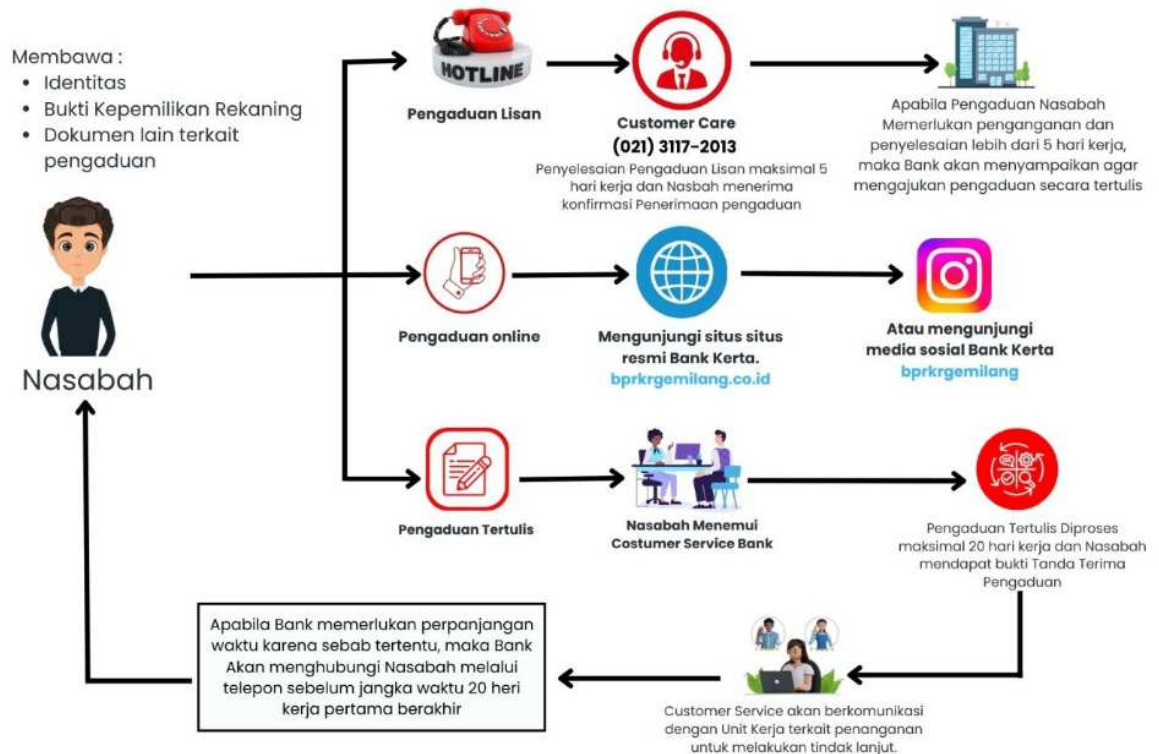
Membawa :
• Identitas
• Bukti Kepemilikan Rekening
• Dokumen lain terkait pengaduan

Nasabah

HOTLINE

Pengaduan Lisan

Customer Care
(021) 3117-2013
Penyelesaian Pengaduan Lisan maksimal 5 hari kerja dan Nasbah menerima konfirmasi Penerimaan pengaduan

Apabila Pengaduan Nasabah Memerlukan penganganan dan penyelesaian lebih dari 5 hari kerja, maka Bank akan menyampaikan agar mengajukan pengaduan secara tertulis

Pengaduan online

Mengunjungi situs situs resmi Bank Kerta.
bprkrgemilang.co.id

Atau mengunjungi media sosial Bank Kerta
bprkrgemilang

Pengaduan Tertulis

Nasabah Menemui Costumer Service Bank

Pengaduan Tertulis Diproses maksimal 20 hari kerja dan Nasabah mendapat bukti Tanda Terima Pengaduan

Apabila Bank memerlukan perpanjangan waktu karena sebab tertentu, maka Bank Akan menghubungi Nasabah melalui telepon sebelum jangka waktu 20 heri kerja pertama berakhir

Customer Service akan berkomunikasi dengan Unit Kerja terkait penanganan untuk melakukan tindak lanjut.